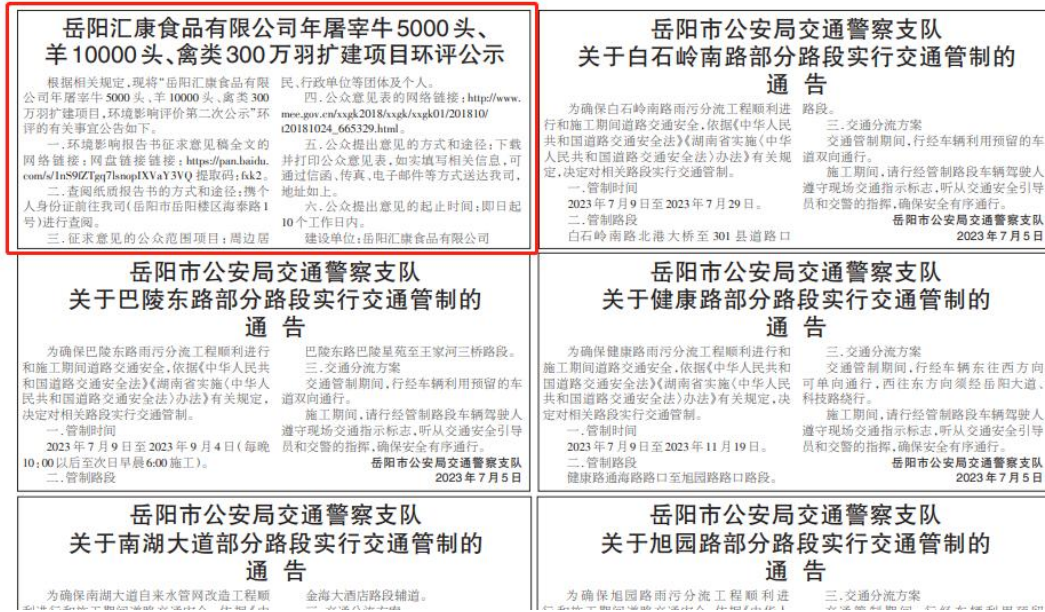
岳阳汇康食品有限公司年屠宰牛5000头、羊10000头、禽类300万羽扩建项目环评公示

根据相关规定，现将"岳阳汇康食品有限公司年屠宰牛5000头、羊10000头、禽类300万羽扩建项目，环境影响评价第二次公示"环评的有关事宜公告如下。

一.环境影响报告书征求意见稿全文的网络链接：网盘链接链接：https://pan.baidu.com/s/1nS9fZTgq7lsnopIXVaY3VQ 提取码：fxk2。

二.查阅纸质报告书的方式和途径：携个人身份证前往我司（岳阳市岳阳楼区海泰路1号）进行查阅。

三.征求意见的公众范围项目：周边居民、行政单位等团体及个人。

四.公众意见表的网络链接：http://www.mee.gov.cn/xxgk2018/xxgk/xxgk01/201810/t20181024_665329.html。

五.公众提出意见的方式和途径：下载并打印公众意见表，如实填写相关信息，可通过信函、传真、电子邮件等方式送达我司，地址如上。

六.公众提出意见的起止时间：即日起10个工作日内。

建设单位：岳阳汇康食品有限公司

岳阳市公安局交通警察支队
关于白石岭南路部分路段实行交通管制的
通 告

为确保白石岭南路雨污分流工程顺利进行和施工期间道路交通安全，依据《中华人民共和国道路交通安全法》《湖南省实施〈中华人民共和国道路交通安全法〉办法》有关规定，决定对相关路段实行交通管制。

一.管制时间
2023年7月9日至2023年7月29日。

二.管制路段
白石岭南路北港大桥至301县道路口路段。

三.交通分流方案
交通管制期间，行经车辆利用预留的车道双向通行。

施工期间，请行经管制路段车辆驾驶人遵守现场交通指示标志，听从交通安全引导员和交警的指挥，确保安全有序通行。

岳阳市公安局交通警察支队
2023年7月5日

岳阳市公安局交通警察支队
关于巴陵东路部分路段实行交通管制的
通 告

为确保巴陵东路雨污分流工程顺利进行和施工期间道路交通安全，依据《中华人民共和国道路交通安全法》《湖南省实施〈中华人民共和国道路交通安全法〉办法》有关规定，决定对相关路段实行交通管制。

一.管制时间
2023年7月9日至2023年9月4日（每晚10:00以后至次日早晨6:00施工）。

二.管制路段
巴陵东路巴陵星苑至王家河三桥路段。

三.交通分流方案
交通管制期间，行经车辆利用预留的车道双向通行。

施工期间，请行经管制路段车辆驾驶人遵守现场交通指示标志，听从交通安全引导员和交警的指挥，确保安全有序通行。

岳阳市公安局交通警察支队
2023年7月5日

岳阳市公安局交通警察支队
关于健康路部分路段实行交通管制的
通 告

为确保健康路雨污分流工程顺利进行和施工期间道路交通安全，依据《中华人民共和国道路交通安全法》《湖南省实施〈中华人民共和国道路交通安全法〉办法》有关规定，决定对相关路段实行交通管制。

一.管制时间
2023年7月9日至2023年11月19日。

二.管制路段
健康路通海路路口至旭园路路口路段。

三.交通分流方案
交通管制期间，行经车辆东往西方向可单向通行，西往东方向须经岳阳大道、科技路绕行。

施工期间，请行经管制路段车辆驾驶人遵守现场交通指示标志，听从交通安全引导员和交警的指挥，确保安全有序通行。

岳阳市公安局交通警察支队
2023年7月5日

岳阳市公安局交通警察支队
关于南湖大道部分路段实行交通管制的
通 告

为确保南湖大道自来水管网改造工程顺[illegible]

金海大酒店路段辅道。
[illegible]

岳阳市公安局交通警察支队
关于旭园路部分路段实行交通管制的
通 告

为确保旭园路雨污分流工程顺利进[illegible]

三.交通分流方案
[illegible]